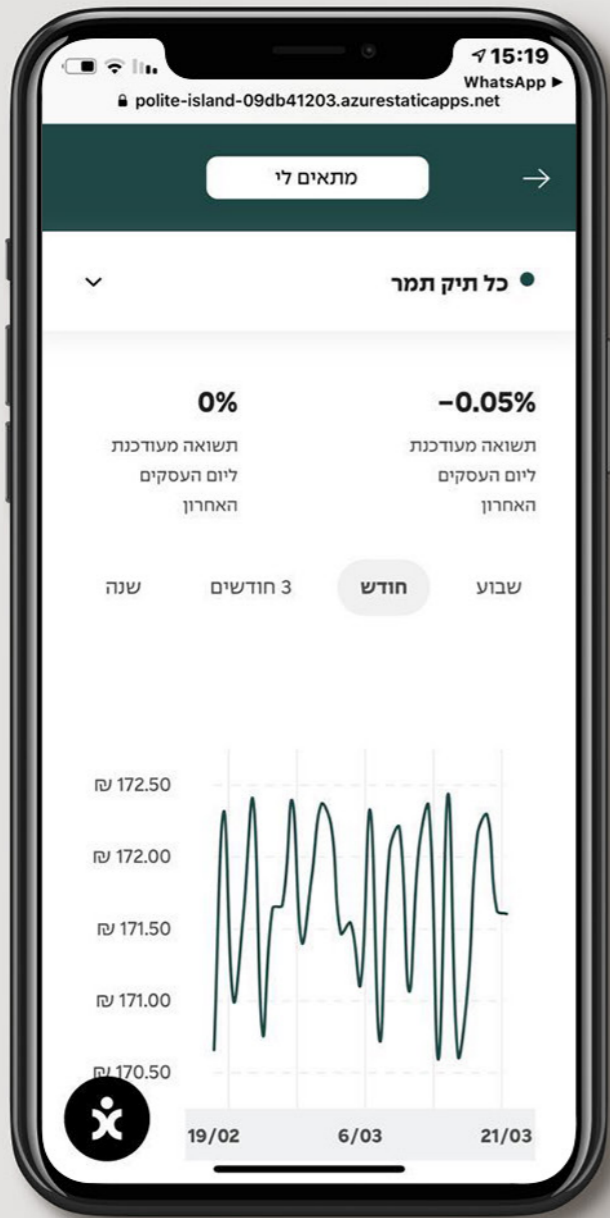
15:19
WhatsApp ▶
polite-island-09db41203.azurestaticapps.net

מתאים לי

כל תיק תמר

-0.05%
תשואה מעודכנת ליום העסקים האחרון

0%
תשואה מעודכנת ליום העסקים האחרון

שבוע
חודש
3 חודשים
שנה

₪ 172.50
₪ 172.00
₪ 171.50
₪ 171.00
₪ 170.50

19/02
6/03
21/03